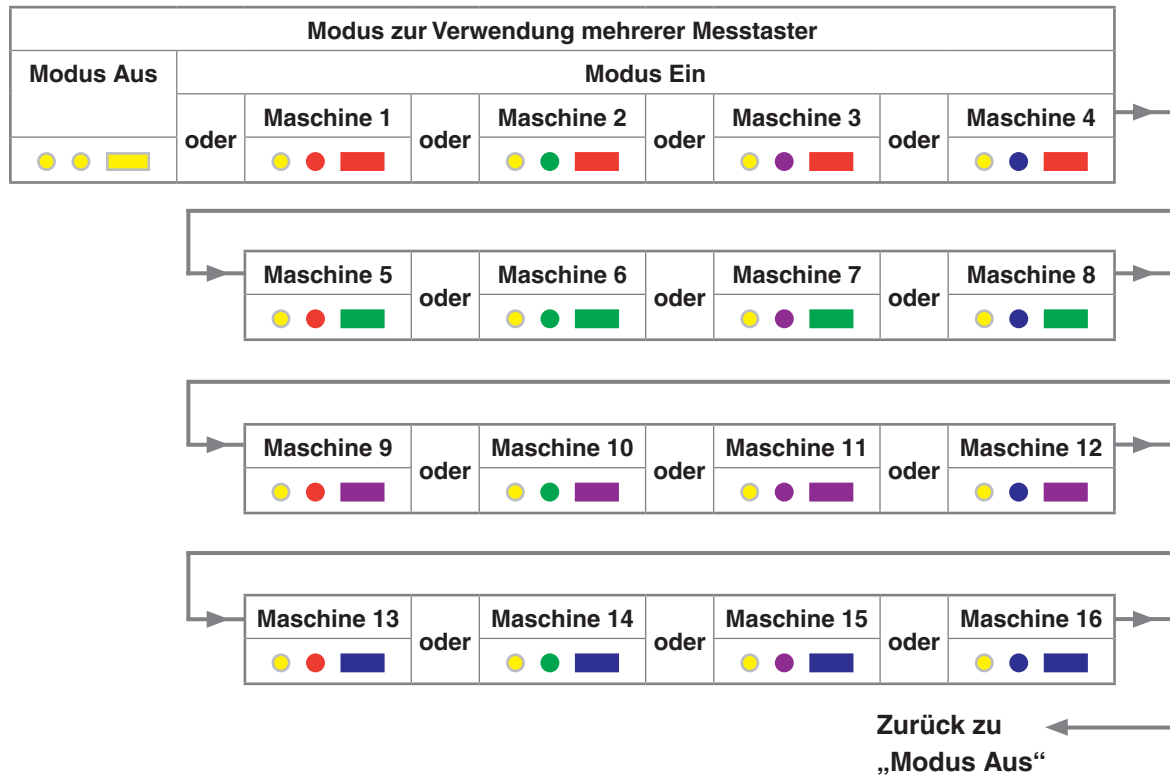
Modus zur Verwendung mehrerer Messtaster

| Modus Aus | Modus Ein | | | | | | | |
|---|---|---|---|---|---|---|---|---|
| | oder | Maschine 1 | oder | Maschine 2 | oder | Maschine 3 | oder | Maschine 4 |

| Maschine 5 | oder | Maschine 6 | oder | Maschine 7 | oder | Maschine 8 |
|---|---|---|---|---|---|---|

| Maschine 9 | oder | Maschine 10 | oder | Maschine 11 | oder | Maschine 12 |
|---|---|---|---|---|---|---|

| Maschine 13 | oder | Maschine 14 | oder | Maschine 15 | oder | Maschine 16 |
|---|---|---|---|---|---|---|

Zurück zu „Modus Aus“